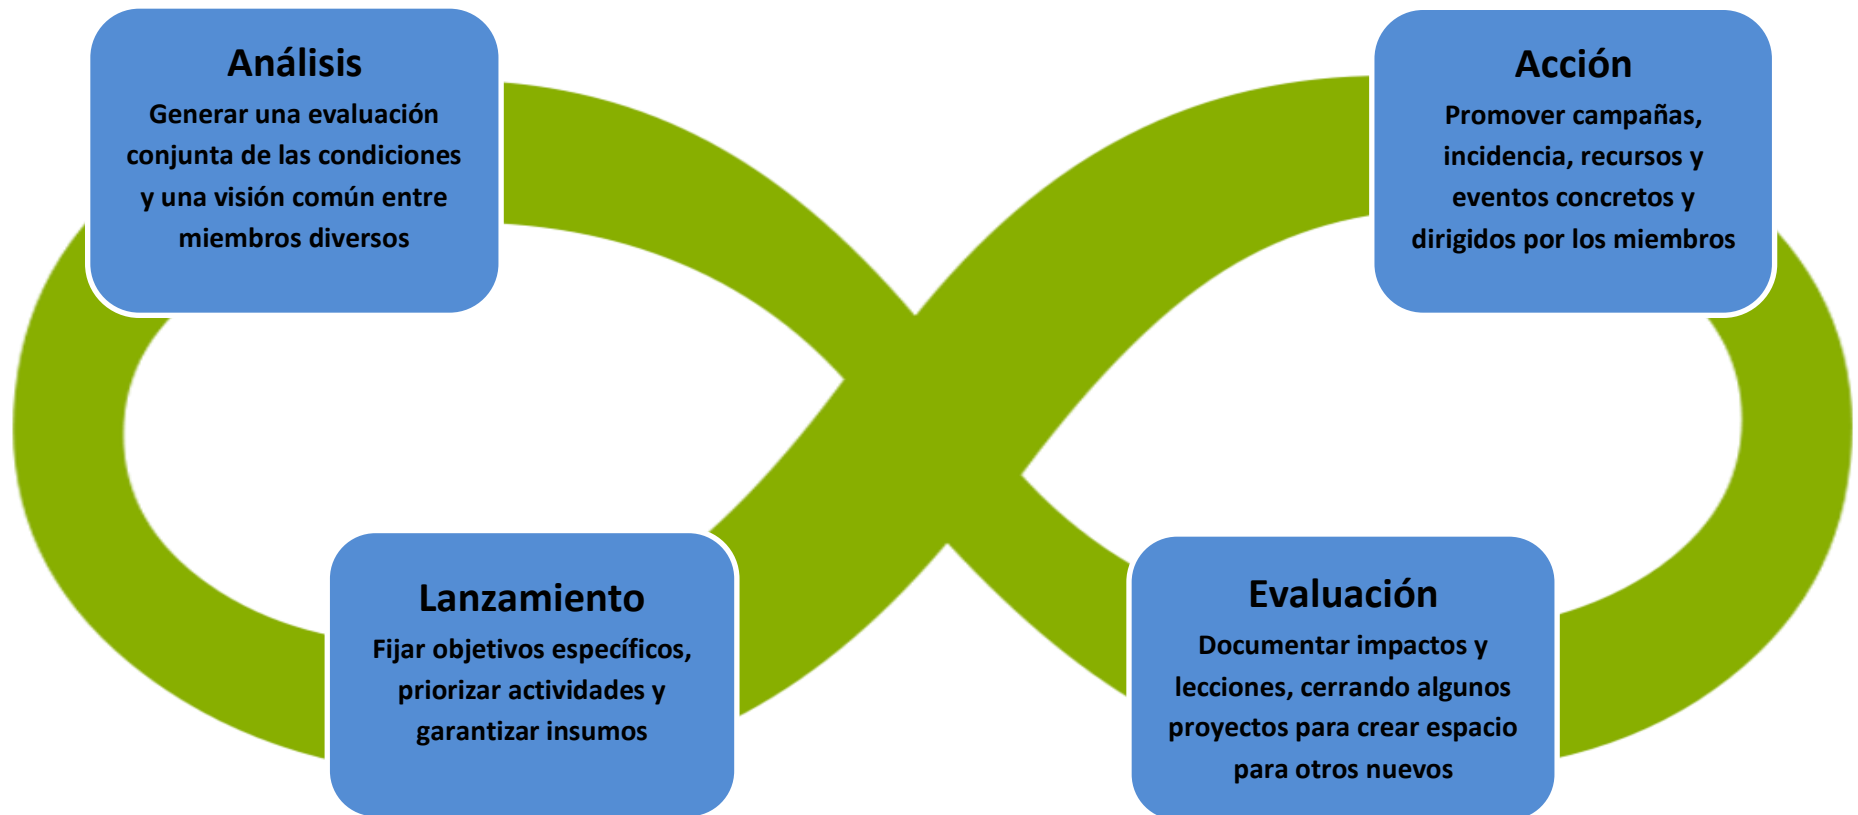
Análisis
Generar una evaluación conjunta de las condiciones y una visión común entre miembros diversos

Acción
Promover campañas, incidencia, recursos y eventos concretos y dirigidos por los miembros

Lanzamiento
Fijar objetivos específicos, priorizar actividades y garantizar insumos

Evaluación
Documentar impactos y lecciones, cerrando algunos proyectos para crear espacio para otros nuevos